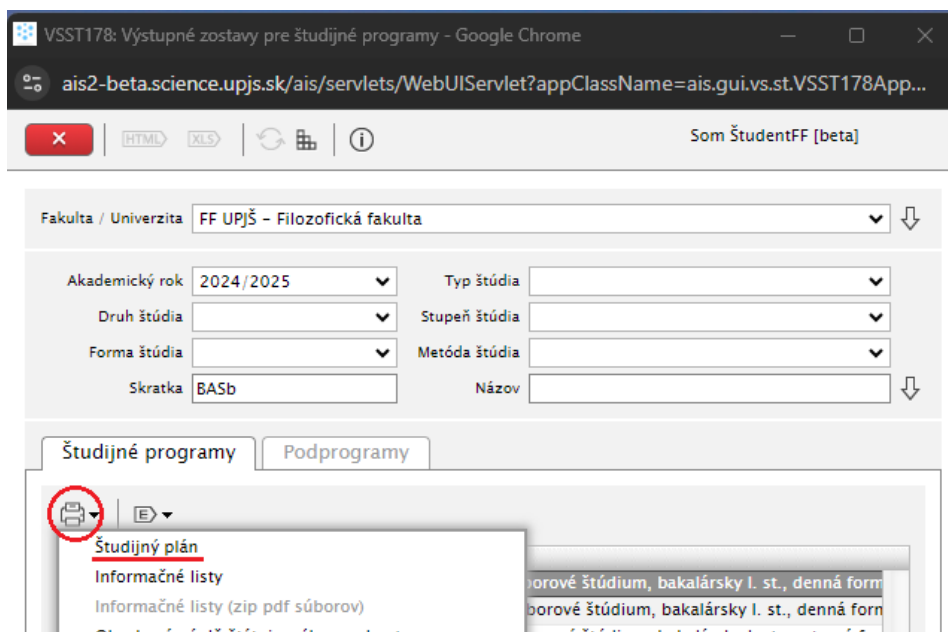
VSST178: Výstupné zostavy pre študijné programy - Google Chrome

ais2-beta.science.upjs.sk/ais/servlets/WebUIServlet?appClassName=ais.gui.vs.st.VSST178App...

HTML XLS

Som ŠtudentFF [beta]

Fakulta / Univerzita FF UPJŠ – Filozofická fakulta

Akademický rok 2024/2025
Typ štúdia
Druh štúdia
Stupeň štúdia
Forma štúdia
Metóda štúdia
Skratka BASb
Názov

Študijné programy
Podprogramy

Študijný plán
Informačné listy
Informačné listy (zip pdf súborov)
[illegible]

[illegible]borové štúdium, bakalársky I. st., denná form
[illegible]borové štúdium, bakalársky I. st., denná form